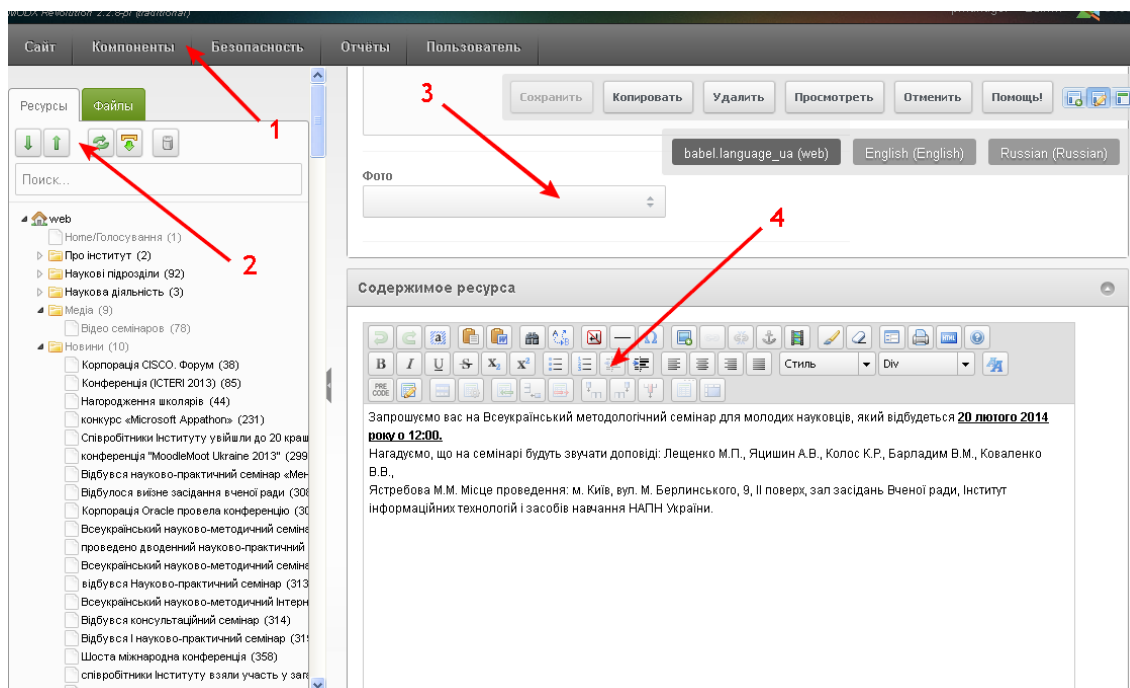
MODX Revolution 2.2.8-pl (traditional)

Сайт | Компоненты | Безопасность | Отчёты | Пользователь

Ресурсы | Файлы

Поиск...

web
Home/Голосування (1)
Про інститут (2)
Наукові підрозділи (92)
Наукова діяльність (3)
Медіа (9)
Відео семінарів (78)
Новини (10)
Корпорація CISCO. Форум (38)
Конференція (ICTERI 2013) (85)
Нагородження школярів (44)
конкурс «Microsoft Appathon» (231)
Співробітники Інституту увійшли до 20 краш
конференція "MoodleMoot Ukraine 2013" (299
Відбувся науково-практичний семінар «Мен
Відбулося виїзне засідання вченої ради (30
Корпорація Oracle провела конференцію (30
Всеукраїнський науково-методичний семіна
проведено дводенний науково-практичний
Всеукраїнський науково-методичний семіна
відбувся Науково-практичний семінар (313
Всеукраїнський науково-методичний Інтерн
Відбувся консультаційний семінар (314)
Відбувся І науково-практичний семінар (31
Шоста міжнародна конференція (358)
співробітники Інституту взяли участь у заг

1
2
3
4

Сохранить | Копировать | Удалить | Просмотреть | Отменить | Помощь!

babel.language_ua (web) | English (English) | Russian (Russian)

Фото

Содержимое ресурса

Стиль | Div

PRE CODE

Запрошуємо вас на Всеукраїнський методологічний семінар для молодих науковців, який відбудеться **20 лютого 2014 року о 12:00.**
Нагадуємо, що на семінарі будуть звучати доповіді: Лещенко М.П., Яцишин А.В., Колос К.Р., Барладим В.М., Коваленко В.В.,
Ястребова М.М. Місце проведення: м. Київ, вул. М. Берлинського, 9, ІІ поверх, зал засідань Вченої ради, Інститут інформаційних технологій і засобів навчання НАПН України.